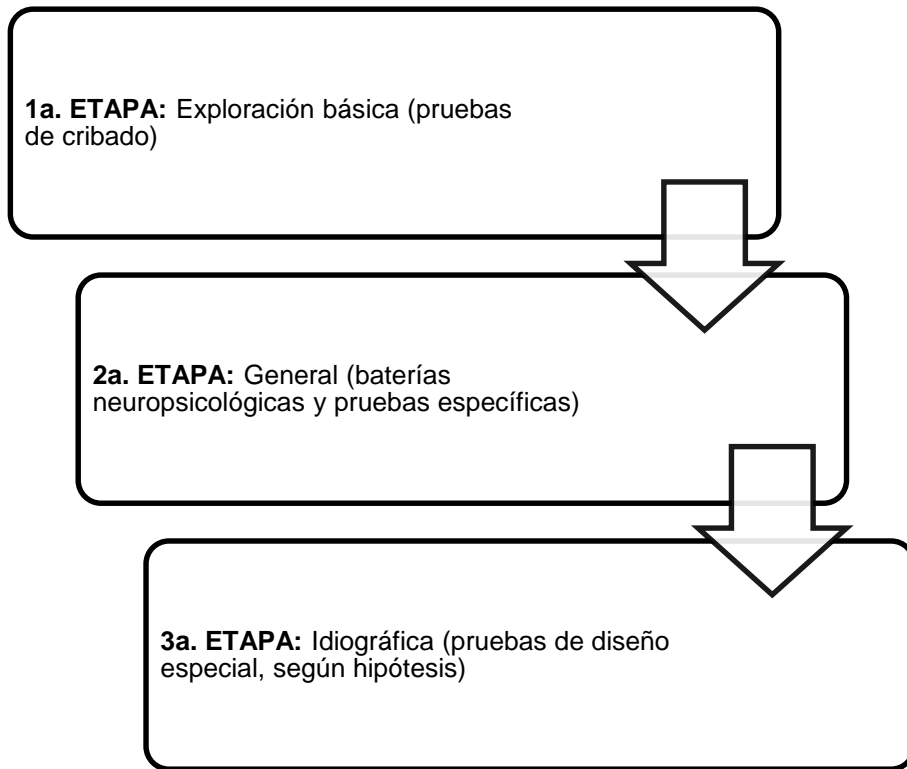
**1a. ETAPA:** Exploración básica (pruebas de cribado)

**2a. ETAPA:** General (baterías neuropsicológicas y pruebas específicas)

**3a. ETAPA:** Idiográfica (pruebas de diseño especial, según hipótesis)